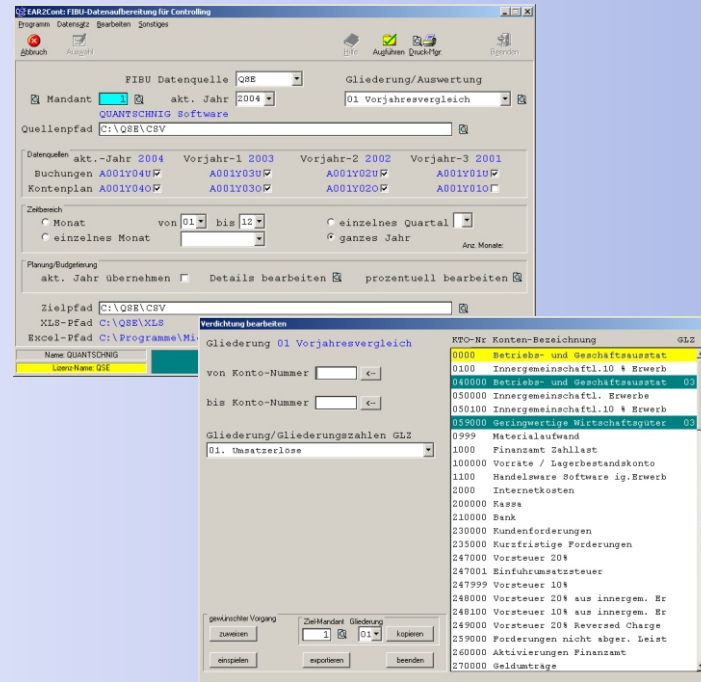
EAR2Cont: FIBU-Datenaufbereitung für Controlling

Programm Datensatz Bearbeiten Sonstiges

Abbruch Auswahl Hilfe Ausführen Druck-Mgr Beenden

FIBU Datenquelle QSE

Gliederung/Auswertung

Mandant 1 akt. Jahr 2004

01 Vorjahresvergleich

QUANTSCHNIG Software

Quellenpfad C:\QSE\CSV

Datenquellen akt.-Jahr 2004 Vorjahr-1 2003 Vorjahr-2 2002 Vorjahr-3 2001

Buchungen A001Y04U A001Y03U A001Y02U A001Y01U

Kontenplan A001Y04O A001Y03O A001Y02O A001Y01O

Zeitbereich

Monat von 01 bis 12

einzelnes Quartal

einzelnes Monat

ganzes Jahr

Anz. Monate:

Planung/Budgetierung

akt. Jahr übernehmen Details bearbeiten prozentuell bearbeiten

Zielpfad C:\QSE\CSV

XLS-Pfad C:\QSE\XLS

Excel-Pfad C:\Programme\Mi

Name: QUANTSCHNIG

Lizenz-Name: QSE

Verdichtung bearbeiten

Gliederung 01 Vorjahresvergleich

von Konto-Nummer <-

bis Konto-Nummer <-

Gliederung/Gliederungszahlen GLZ

01. Umsatzerlöse

gewünschter Vorgang

zuweisen

Ziel-Mandant Gliederung

1 01 kopieren

einspielen exportieren beenden

| KTO-Nr | Konten-Bezeichnung | GLZ |
|---|---|---|
| 0000 | Betriebs- und Geschäftsausstat | |
| 0100 | Innergemeinschaftl.10 % Erwerb | |
| 040000 | Betriebs- und Geschäftsausstat | 03 |
| 050000 | Innergemeinschaftl. Erwerbe | |
| 050100 | Innergemeinschaftl.10 % Erwerb | |
| 059000 | Geringwertige Wirtschaftsgüter | 03 |
| 0999 | Materialaufwand | |
| 1000 | Finanzamt Zahllast | |
| 100000 | Vorräte / Lagerbestandskonto | |
| 1100 | Handelsware Software ig.Erwerb | |
| 2000 | Internetkosten | |
| 200000 | Kassa | |
| 210000 | Bank | |
| 230000 | Kundenforderungen | |
| 235000 | Kurzfristige Forderungen | |
| 247000 | Vorsteuer 20% | |
| 247001 | Einfuhrumsatzsteuer | |
| 247999 | Vorsteuer 10% | |
| 248000 | Vorsteuer 20% aus innergem. Er | |
| 248100 | Vorsteuer 10% aus innergem. Er | |
| 249000 | Vorsteuer 20% Reversed Charge | |
| 259000 | Forderungen nicht abger. Leist | |
| 260000 | Aktivierungen Finanzamt | |
| 270000 | Geldumträge | |